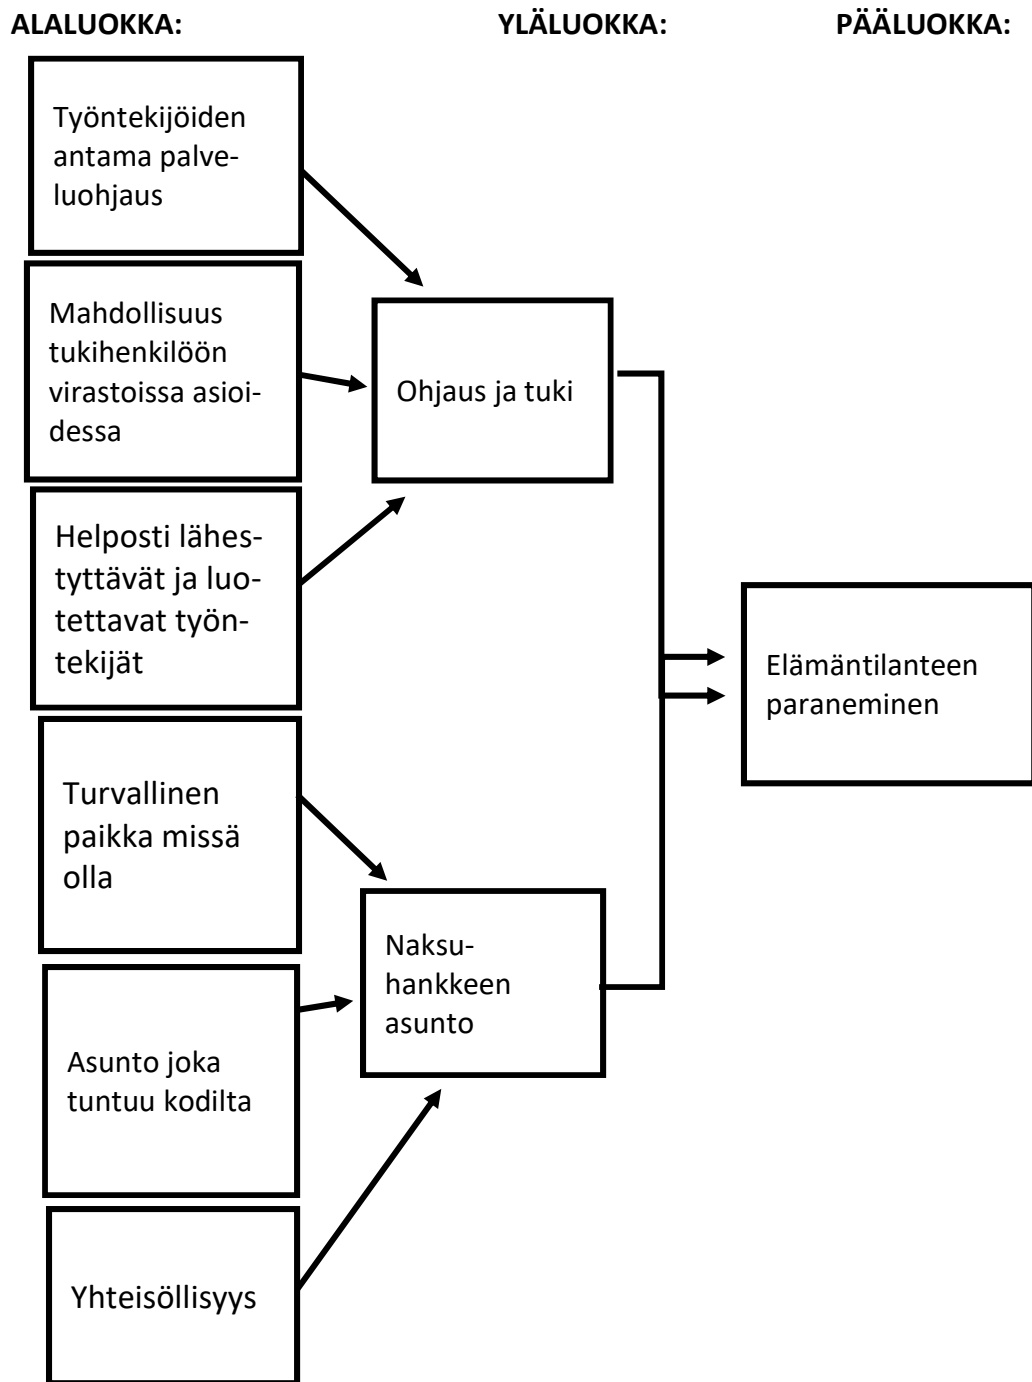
ALALUOKKA: YLÄLUOKKA: PÄÄLUOKKA:

Työntekijöiden antama palveluohjaus

Mahdollisuus tukihenkilöön virastoissa asioidessa

Helposti lähestyttävät ja luotettavat työntekijät

Ohjaus ja tuki

Elämäntilanteen paraneminen

Turvallinen paikka missä olla

Asunto joka tuntuu kodilta

Yhteisöllisyys

Naksuhankkeen asunto